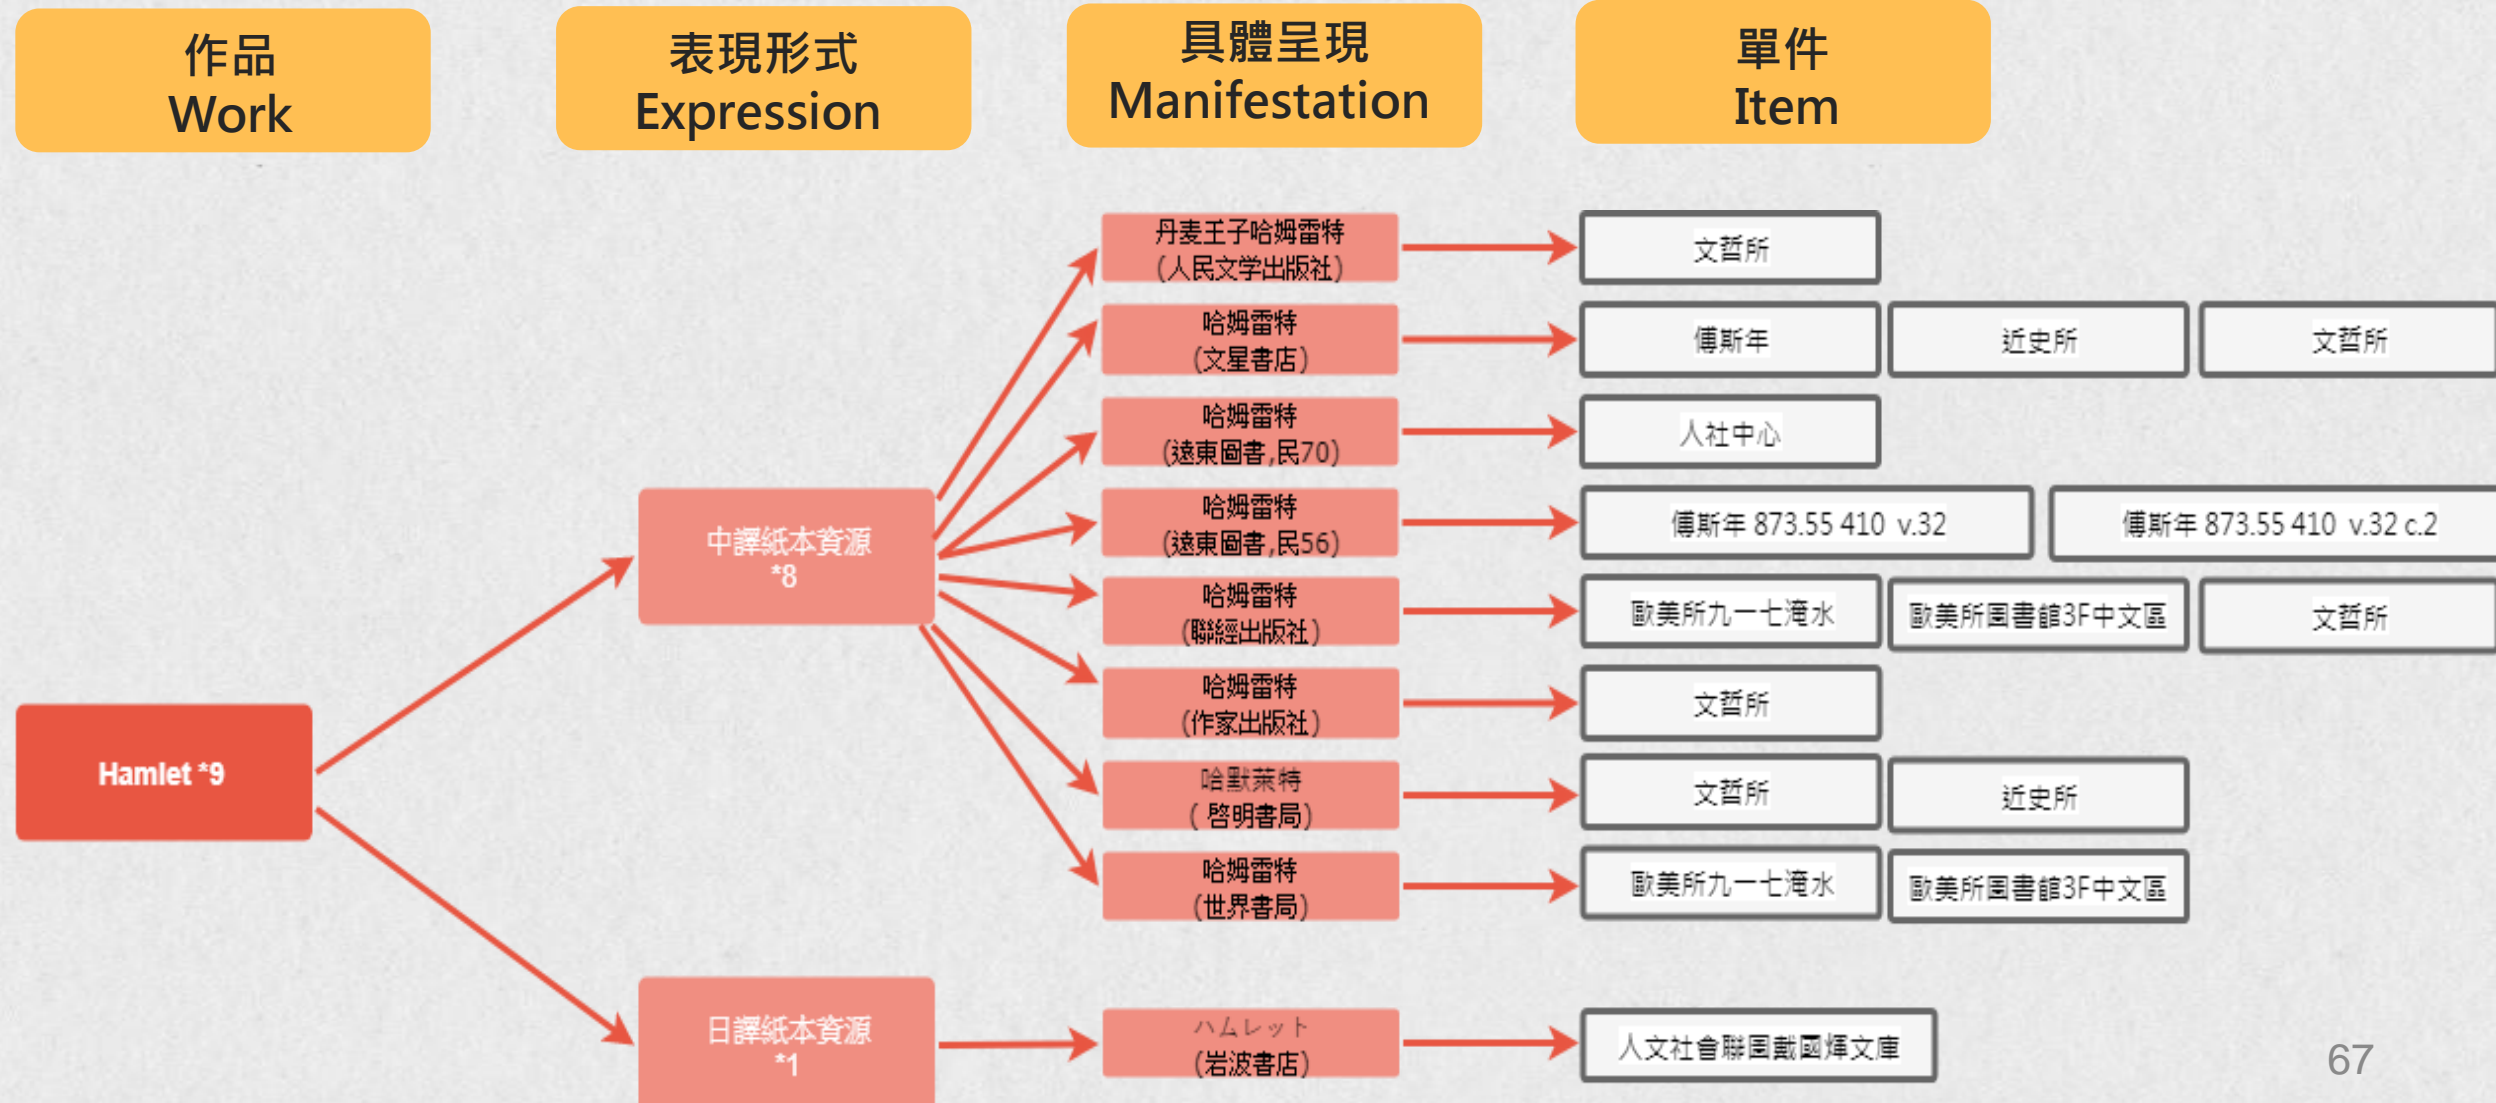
作品
Work

表現形式
Expression

具體呈現
Manifestation

單件
Item

Hamlet *9

中譯紙本資源
*8

日譯紙本資源
*1

丹麦王子哈姆雷特
(人民文学出版社)

文哲所

哈姆雷特
(文星書店)

傅斯年

近史所

文哲所

哈姆雷特
(遠東圖書,民70)

人社中心

哈姆雷特
(遠東圖書,民56)

傅斯年 873.55 410 v.32

傅斯年 873.55 410 v.32 c.2

哈姆雷特
(聯經出版社)

歐美所九一七淹水

歐美所圖書館3F中文區

文哲所

哈姆雷特
(作家出版社)

文哲所

哈默萊特
(啓明書局)

文哲所

近史所

哈姆雷特
(世界書局)

歐美所九一七淹水

歐美所圖書館3F中文區

ハムレット
(岩波書店)

人文社會聯圖戴國煇文庫

67